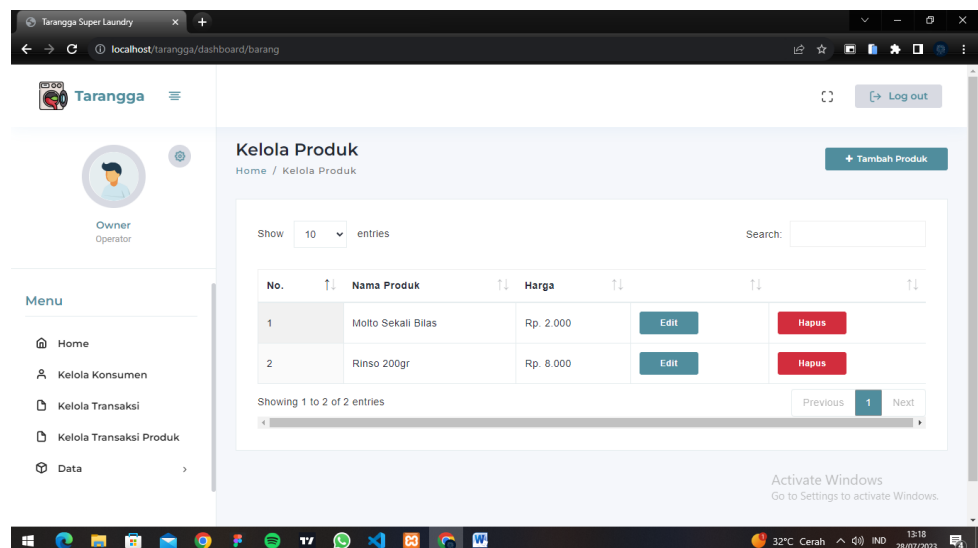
Tarangga Super Laundry

localhost/tarangga/dashboard/barang

Tarangga

Log out

Owner
Operator

Menu

Home
Kelola Konsumen
Kelola Transaksi
Kelola Transaksi Produk
Data

Kelola Produk
Home / Kelola Produk

+ Tambah Produk

Show 10 entries

Search:

| No. | Nama Produk | Harga | | |
|---|---|---|---|---|
| 1 | Molto Sekali Bilas | Rp. 2.000 | Edit | Hapus |
| 2 | Rinso 200gr | Rp. 8.000 | Edit | Hapus |

Showing 1 to 2 of 2 entries

Previous 1 Next

Activate Windows
Go to Settings to activate Windows.

32°C Cerah IND 13:18 28/07/2023